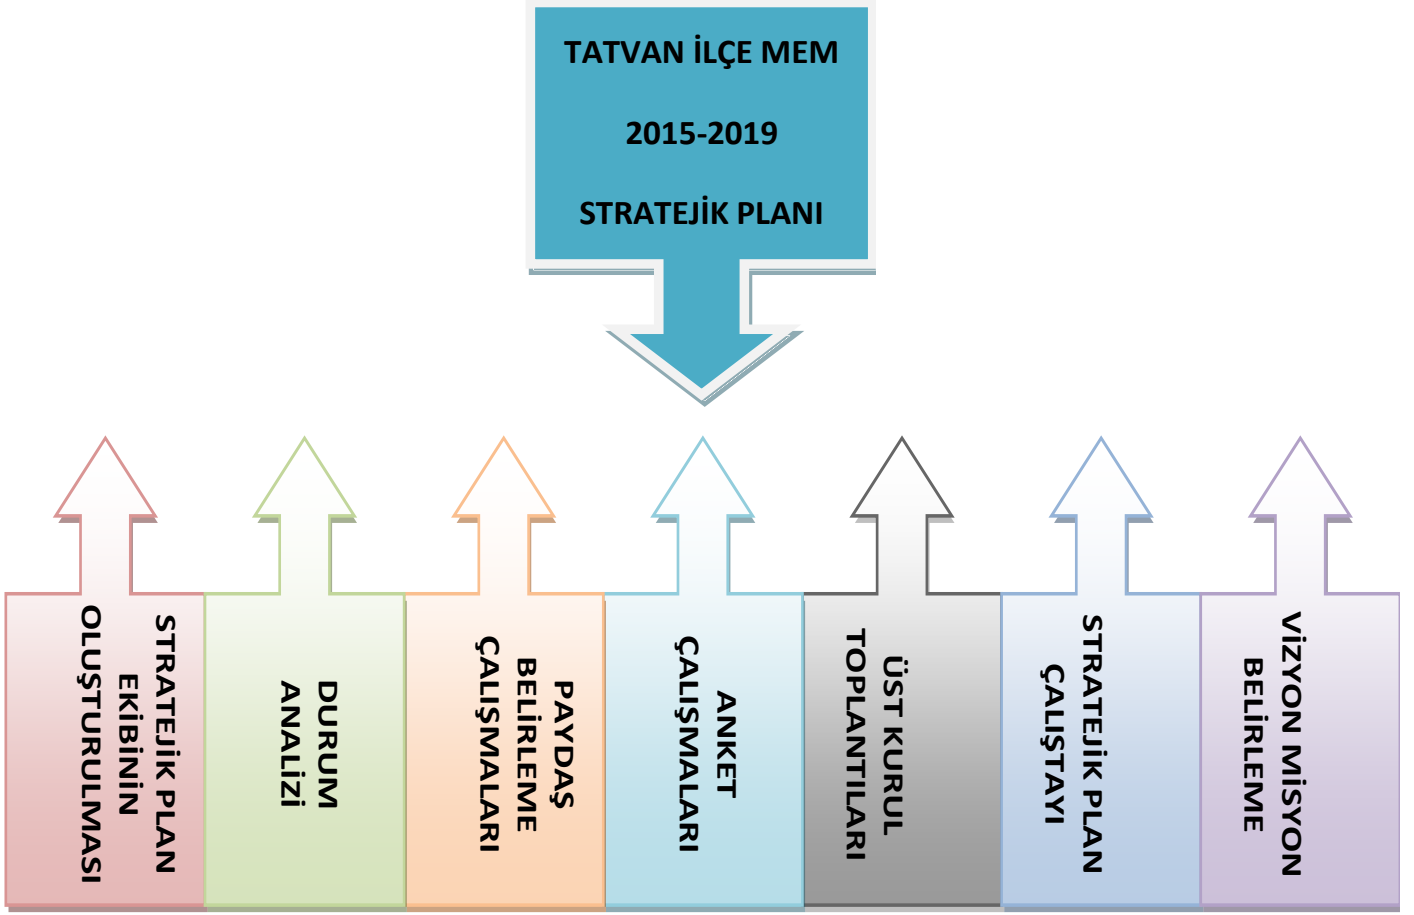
TATVAN İLÇE MEM

2015-2019

STRATEJİK PLANI

STRATEJİK PLAN EKİBİNİN OLUŞTURULMASI

DURUM ANALİZİ

PAYDAŞ BELİRLEME ÇALIŞMALARI

ANKET ÇALIŞMALARI

ÜST KURUL TOPLANTILARI

STRATEJİK PLAN ÇALIŞTAYI

VİZYON MİSYON BELİRLEME